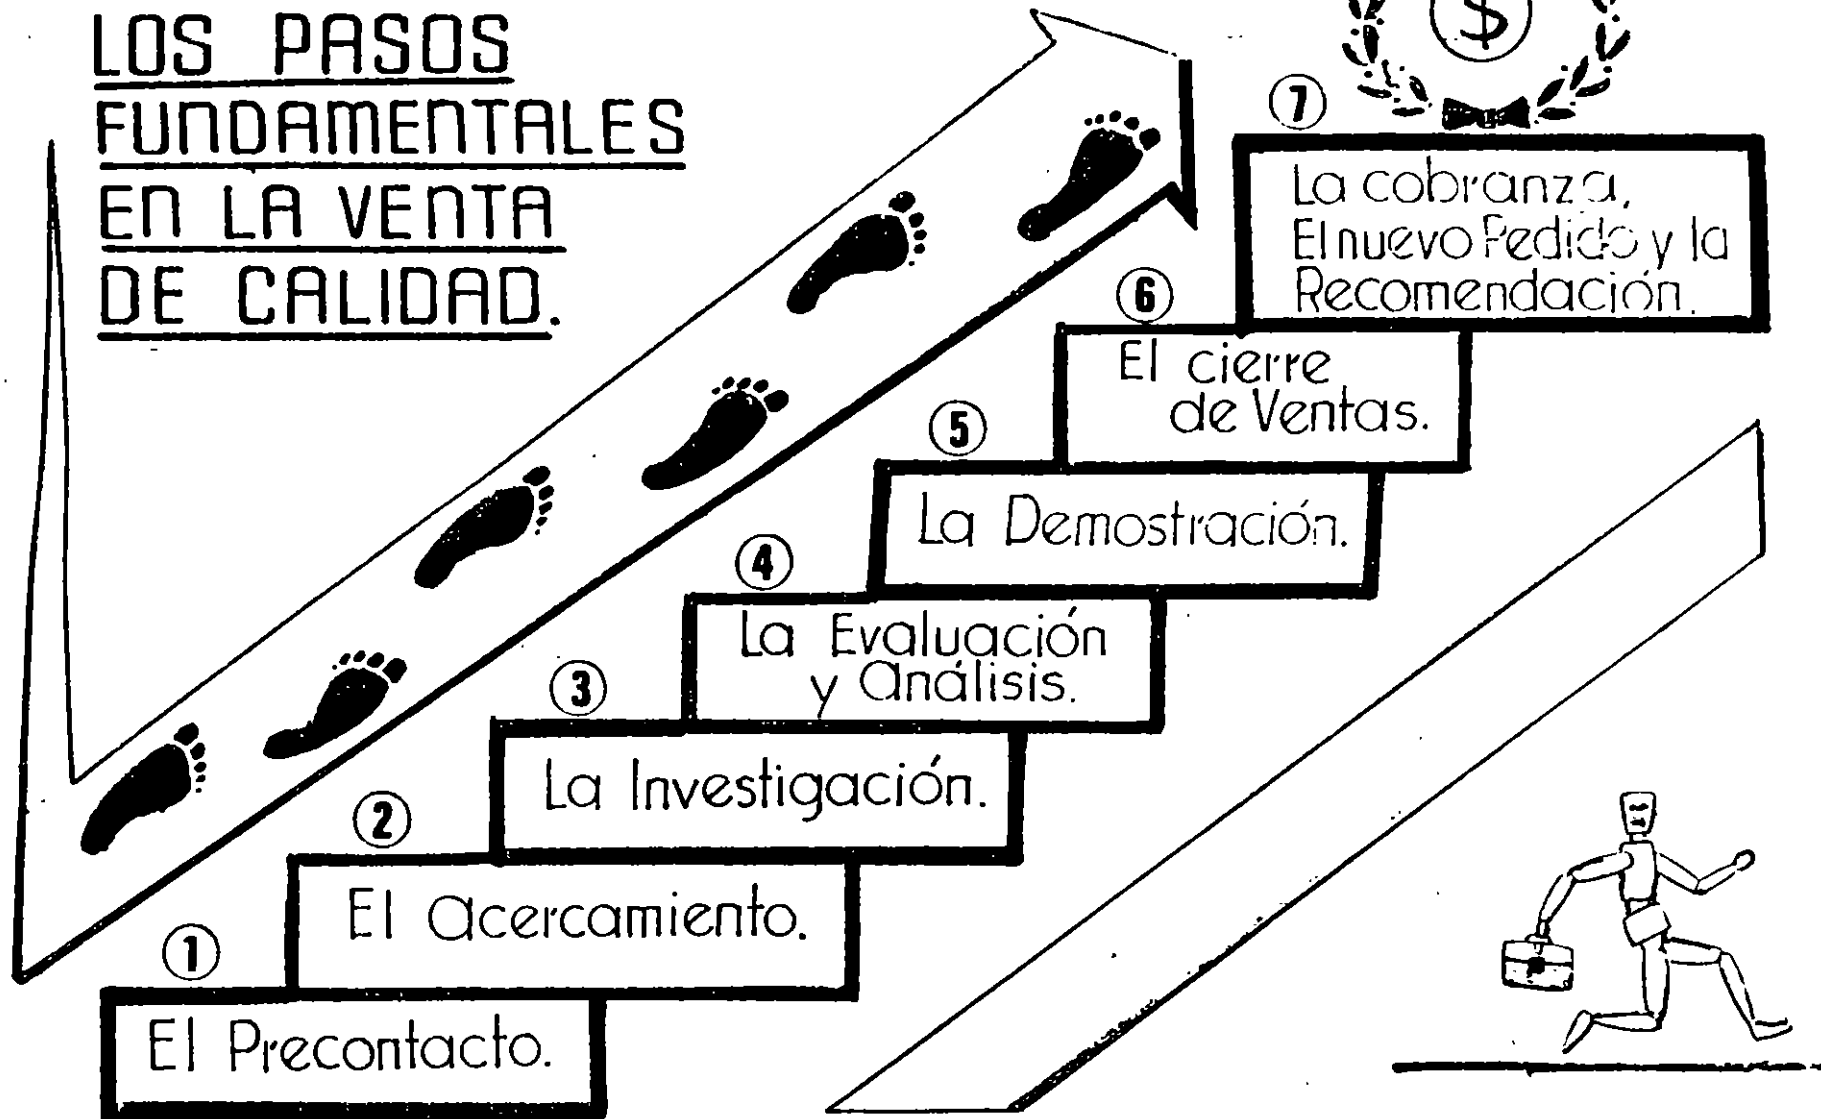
LOS PASOS FUNDAMENTALES EN LA VENTA DE CALIDAD.

$

7
La cobranza, El nuevo Pedido y la Recomendación.

6
El cierre de Ventas.

5
La Demostración.

4
La Evaluación y Análisis.

3
La Investigación.

2
El Acercamiento.

1
El Precontacto.